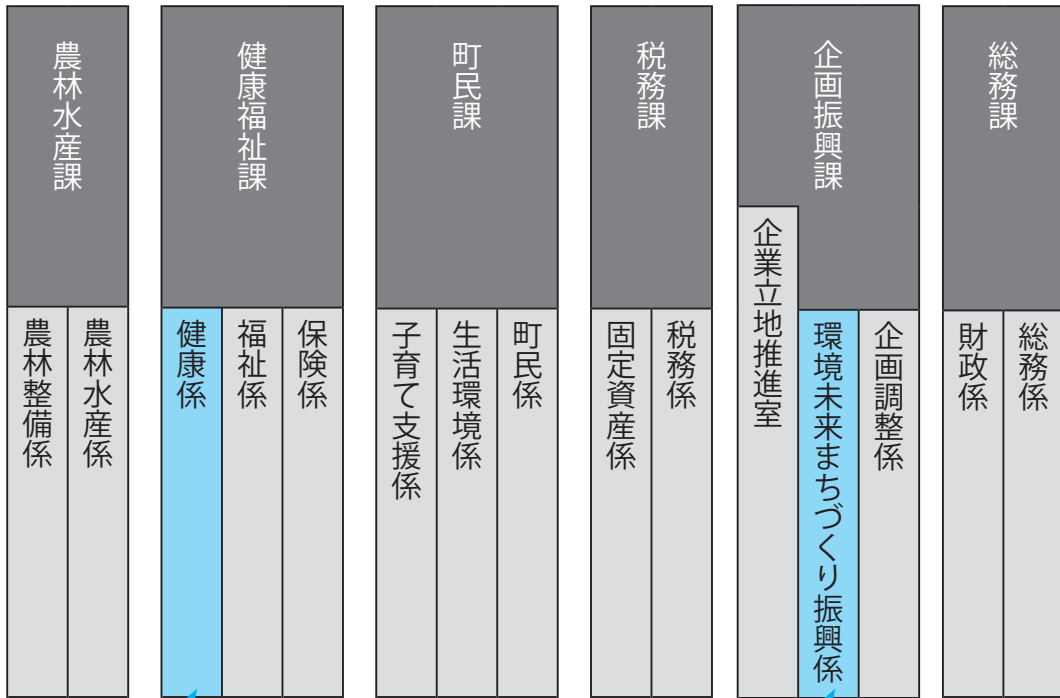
総務課
総務係
財政係

企画振興課
企画調整係
環境未来まちづくり振興係
企業立地推進室

税務課
税務係
固定資産係

町民課
町民係
生活環境係
子育て支援係

健康福祉課
保険係
福祉係
健康係

農林水産課
農林水産係
農林整備係